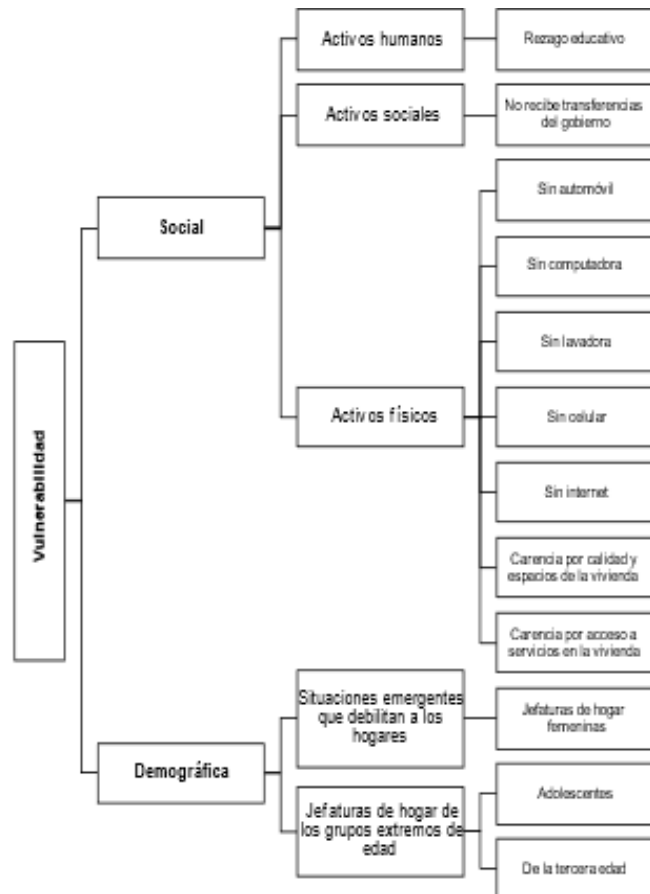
Vulnerabilidad

Social

Activos humanos

Rezago educativo

Activos sociales

No recibe transferencias del gobierno

Activos físicos

Sin automóvil

Sin computadora

Sin lavadora

Sin celular

Sin internet

Carencia por calidad y espacios de la vivienda

Carencia por acceso a servicios en la vivienda

Demográfica

Situaciones emergentes que debilitan a los hogares

Jefaturas de hogar femeninas

Jefaturas de hogar de los grupos extremos de edad

Adolescentes

De la tercera edad